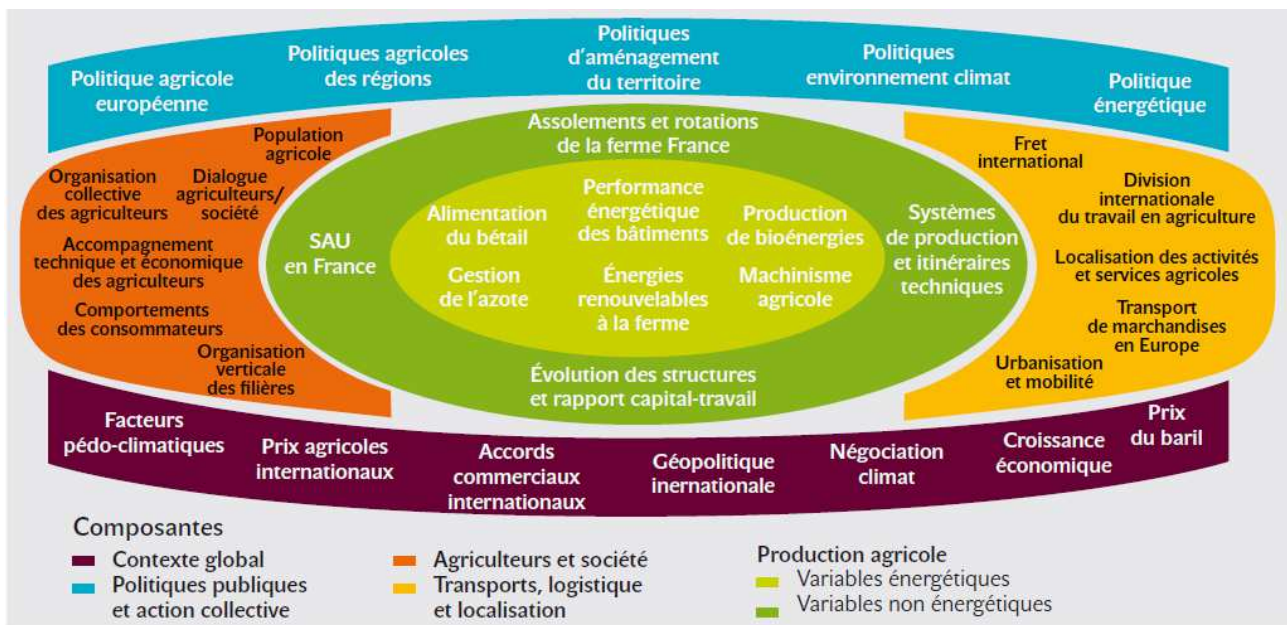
Politique agricole européenne

Politiques agricoles des régions

Politiques d'aménagement du territoire

Politiques environnement climat

Politique énergétique

Population agricole

Organisation collective des agriculteurs

Dialogue agriculteurs/ société

Accompagnement technique et économique des agriculteurs

Comportements des consommateurs

Organisation verticale des filières

Assolements et rotations de la ferme France

SAU en France

Alimentation du bétail

Performance énergétique des bâtiments

Production de bioénergies

Gestion de l'azote

Énergies renouvelables à la ferme

Machinisme agricole

Systèmes de production et itinéraires techniques

Évolution des structures et rapport capital-travail

Fret international

Division internationale du travail en agriculture

Localisation des activités et services agricoles

Transport de marchandises en Europe

Urbanisation et mobilité

Facteurs pédo-climatiques

Prix agricoles internationaux

Accords commerciaux internationaux

Géopolitique inernationale

Négociation climat

Croissance économique

Prix du baril

Composantes
Contexte global
Politiques publiques et action collective
Agriculteurs et société
Transports, logistique et localisation
Production agricole
Variables énergétiques
Variables non énergétiques